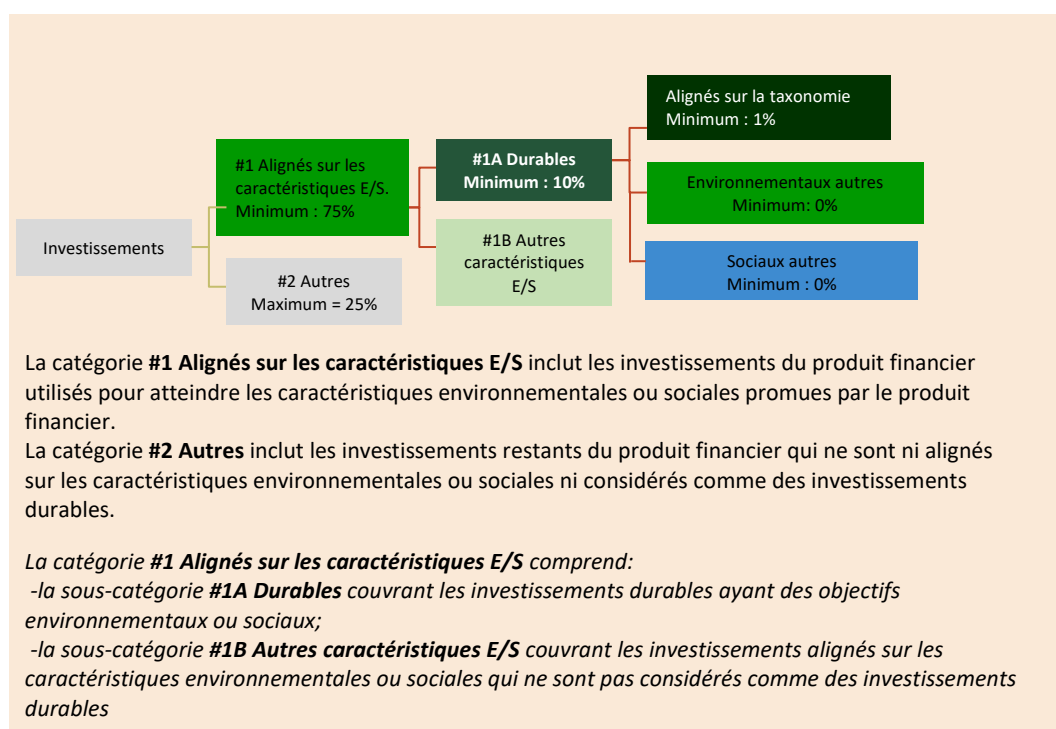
Investissements

#1 Alignés sur les caractéristiques E/S. Minimum : 75%

#2 Autres Maximum = 25%

#1A Durables Minimum : 10%

#1B Autres caractéristiques E/S

Alignés sur la taxonomie Minimum : 1%

Environnementaux autres Minimum: 0%

Sociaux autres Minimum : 0%

La catégorie **#1 Alignés sur les caractéristiques E/S** inclut les investissements du produit financier utilisés pour atteindre les caractéristiques environnementales ou sociales promues par le produit financier.
La catégorie **#2 Autres** inclut les investissements restants du produit financier qui ne sont ni alignés sur les caractéristiques environnementales ou sociales ni considérés comme des investissements durables.

*La catégorie **#1 Alignés sur les caractéristiques E/S** comprend:*
*-la sous-catégorie **#1A Durables** couvrant les investissements durables ayant des objectifs environnementaux ou sociaux;*
*-la sous-catégorie **#1B Autres caractéristiques E/S** couvrant les investissements alignés sur les caractéristiques environnementales ou sociales qui ne sont pas considérés comme des investissements durables*